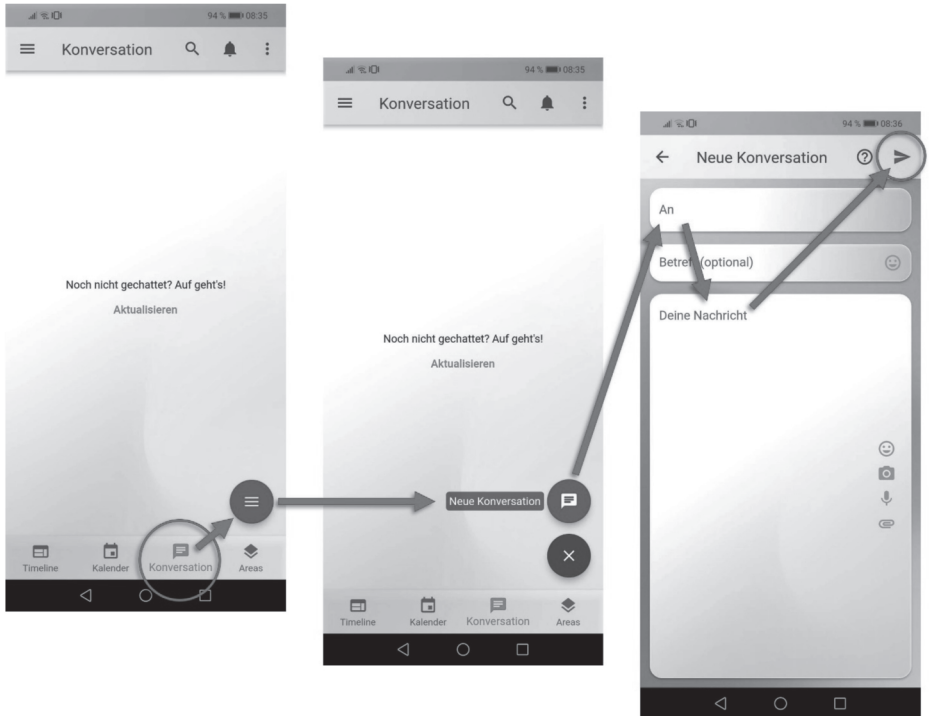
94 % 08:35

Konversation

Noch nicht gechattet? Auf geht's!

Aktualisieren

Timeline Kalender Konversation Areas

94 % 08:35

Konversation

Noch nicht gechattet? Auf geht's!

Aktualisieren

Neue Konversation

Timeline Kalender Konversation Areas

94 % 08:36

Neue Konversation

An

Betre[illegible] (optional)

Deine Nachricht